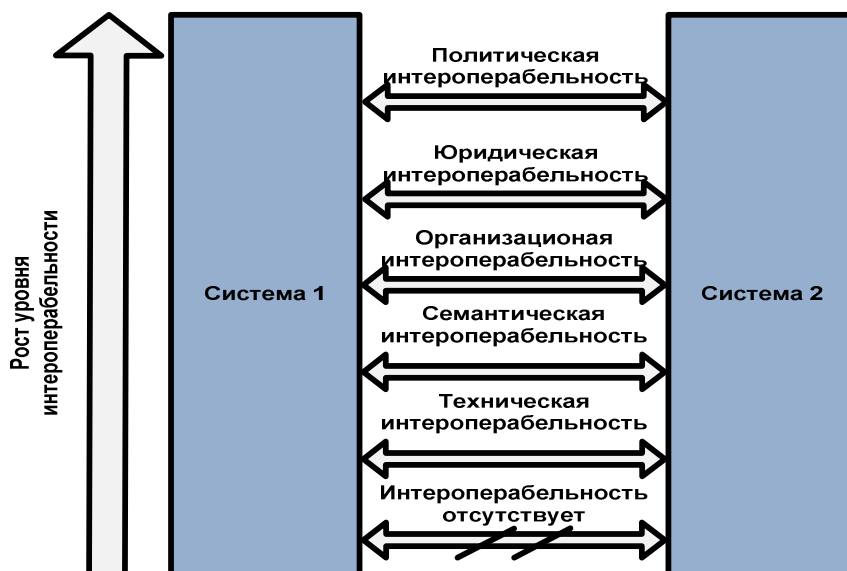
Рост уровня интероперабельности

Система 1

Политическая интероперабельность

Юридическая интероперабельность

Организационая интероперабельность

Семантическая интероперабельность

Техническая интероперабельность

Интероперабельность отсутствует

Система 2